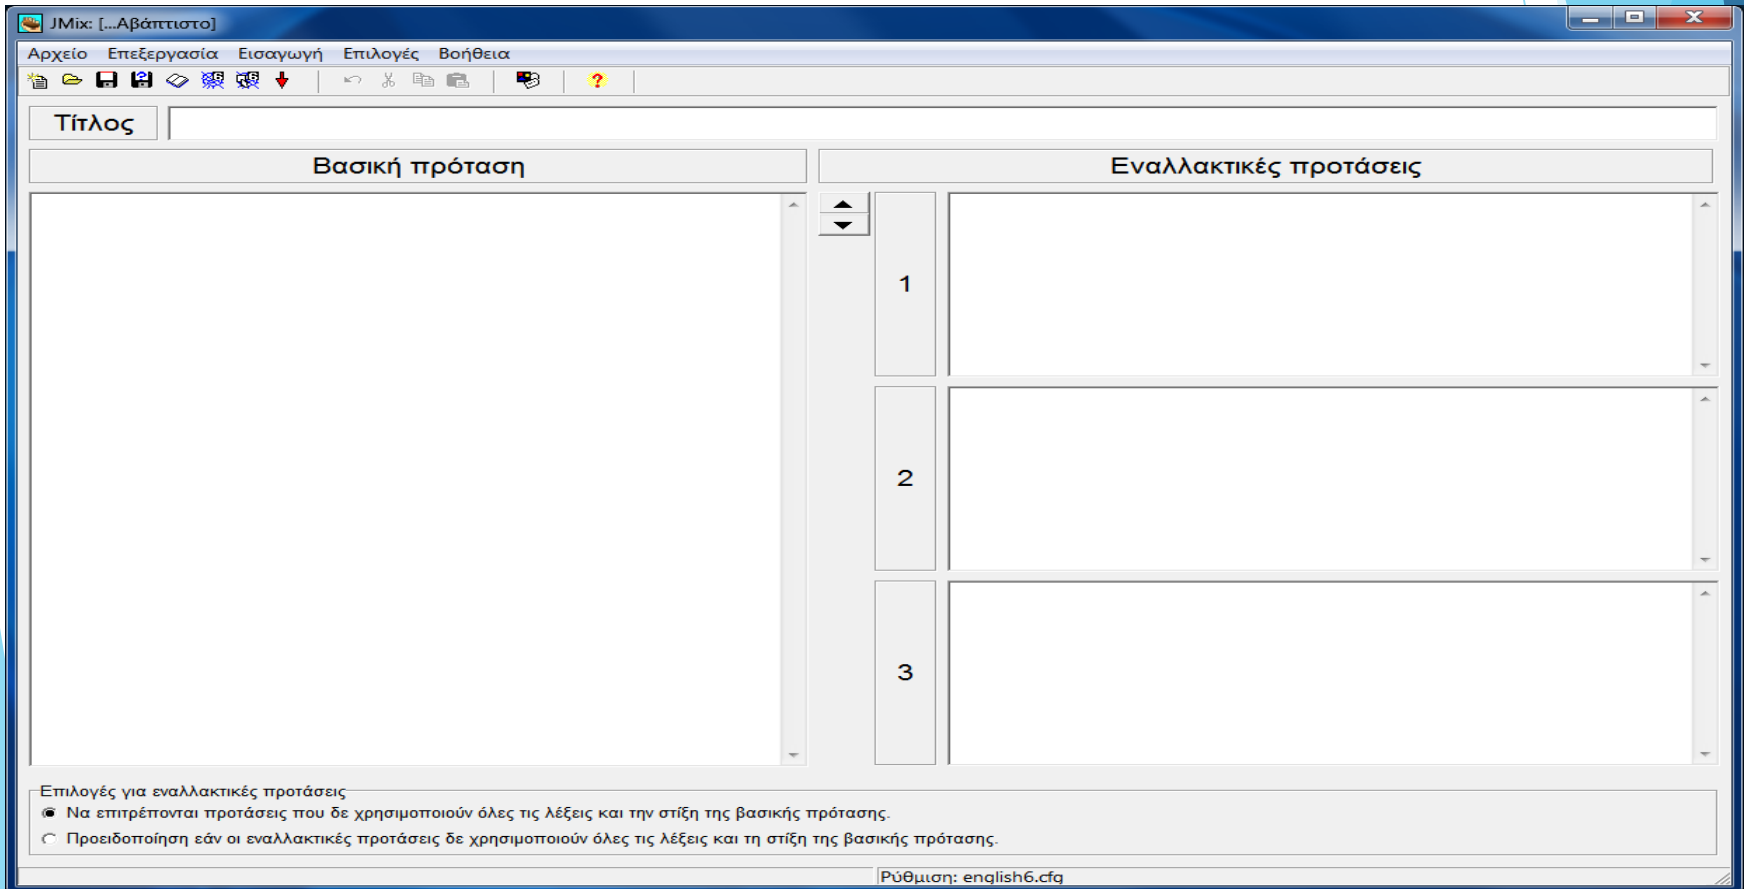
JMix: [...Αβάπτιστο]

Αρχείο Επεξεργασία Εισαγωγή Επιλογές Βοήθεια

Τίτλος

Βασική πρόταση

Εναλλακτικές προτάσεις

1

2

3

Επιλογές για εναλλακτικές προτάσεις

Να επιτρέπονται προτάσεις που δε χρησιμοποιούν όλες τις λέξεις και την στίξη της βασικής πρότασης.

Προειδοποίηση εάν οι εναλλακτικές προτάσεις δε χρησιμοποιούν όλες τις λέξεις και τη στίξη της βασικής πρότασης.

Ρύθμιση: english6.cfg